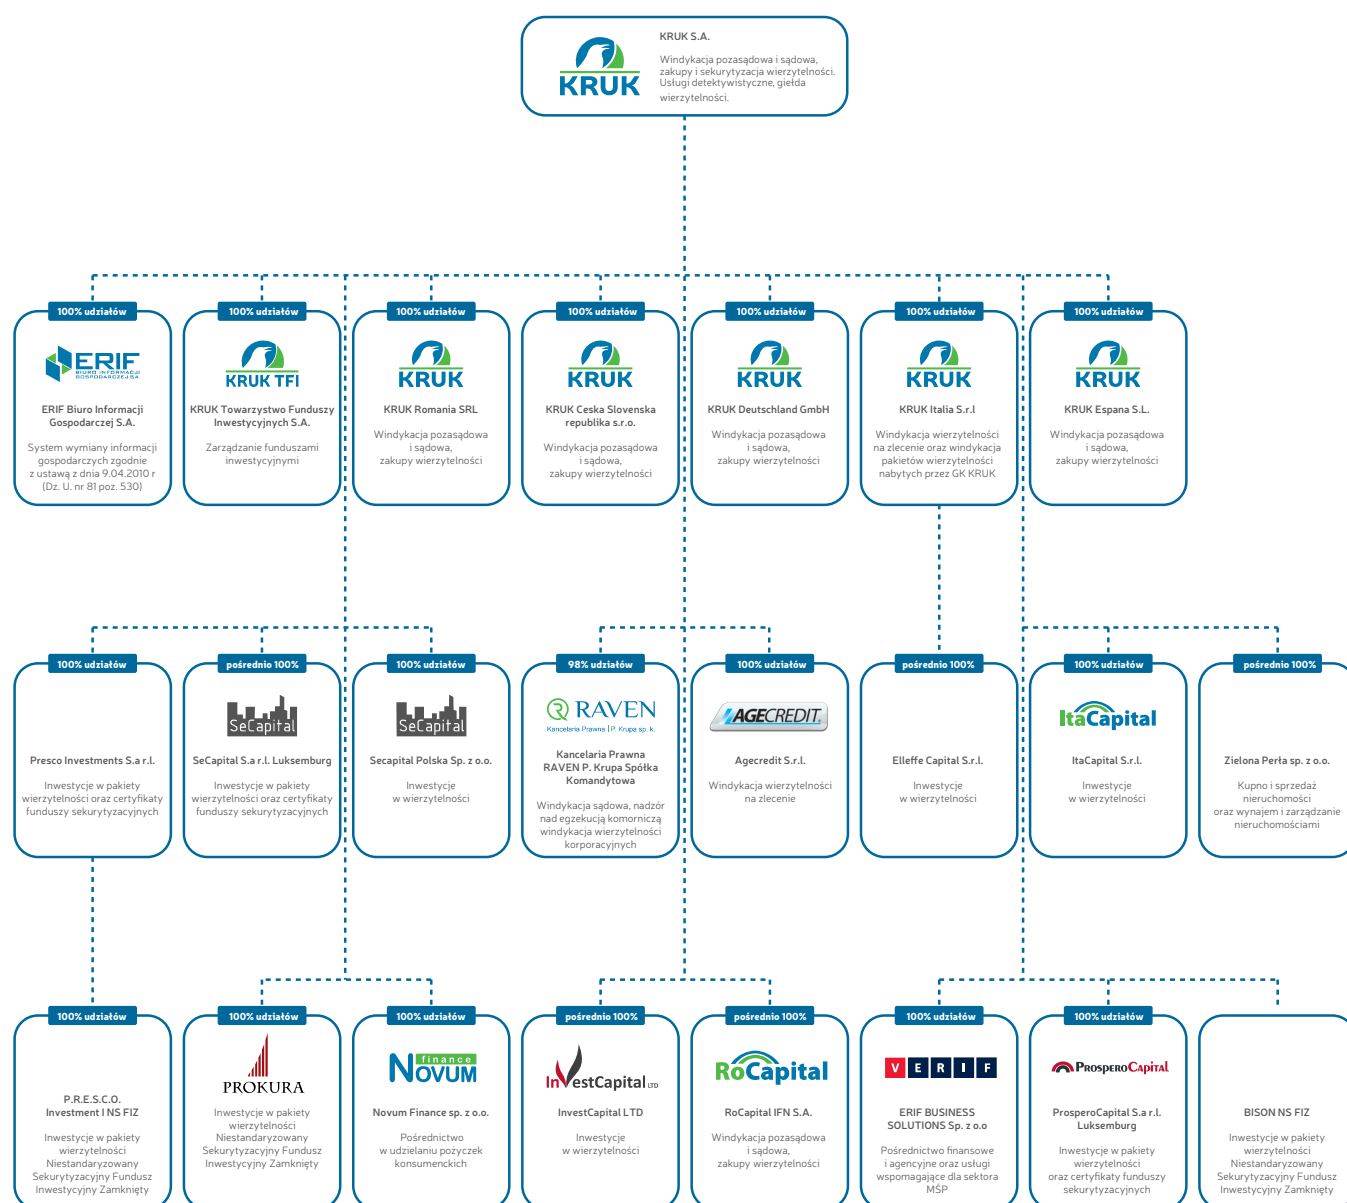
KRUK

KRUK S.A.

Windykacja pozasądowa i sądowa, zakupy i sekurytyzacja wierzytelności. Usługi detektywistyczne, giełda wierzytelności.

100% udziałów

ERIF BIURO INFORMACJI GOSPODARCZEJ S.A.

ERIF Biuro Informacji Gospodarczej S.A.

System wymiany informacji gospodarczych zgodnie z ustawą z dnia 9.04.2010 r (Dz. U. nr 81 poz. 530)

100% udziałów

KRUK TFI

KRUK Towarzystwo Funduszy Inwestycyjnych S.A.

Zarządzanie funduszami inwestycyjnymi

100% udziałów

KRUK

KRUK Romania SRL

Windykacja pozasądowa i sądowa, zakupy wierzytelności

100% udziałów

KRUK

KRUK Ceska Slovenska republika s.r.o.

Windykacja pozasądowa i sądowa, zakupy wierzytelności

100% udziałów

KRUK

KRUK Deutschland GmbH

Windykacja pozasądowa i sądowa, zakupy wierzytelności

100% udziałów

KRUK

KRUK Italia S.r.l

Windykacja wierzytelności na zlecenie oraz windykacja pakietów wierzytelności nabytych przez GK KRUK

100% udziałów

KRUK

KRUK Espana S.L.

Windykacja pozasądowa i sądowa, zakupy wierzytelności

100% udziałów

Presco Investments S.a r.l.

Inwestycje w pakiety wierzytelności oraz certyfikaty funduszy sekurytyzacyjnych

pośrednio 100%

SeCapital

SeCapital S.a r.l. Luksemburg

Inwestycje w pakiety wierzytelności oraz certyfikaty funduszy sekurytyzacyjnych

100% udziałów

SeCapital

Secapital Polska Sp. z o.o.

Inwestycje w wierzytelności

98% udziałów

RAVEN Kancelaria Prawna | P. Krupa sp. k.

Kancelaria Prawna RAVEN P. Krupa Spółka Komandytowa

Windykacja sądowa, nadzór nad egzekucją komorniczą windykacja wierzytelności korporacyjnych

100% udziałów

AGECREDIT

Agecredit S.r.l.

Windykacja wierzytelności na zlecenie

pośrednio 100%

Elleffe Capital S.r.l.

Inwestycje w wierzytelności

100% udziałów

ItaCapital

ItaCapital S.r.l.

Inwestycje w wierzytelności

pośrednio 100%

Zielona Perła sp. z o.o.

Kupno i sprzedaż nieruchomości oraz wynajem i zarządzanie nieruchomościami

100% udziałów

P.R.E.S.C.O. Investment I NS FIZ

Inwestycje w pakiety wierzytelności Niestandaryzowany Sekurytyzacyjny Fundusz Inwestycyjny Zamknięty

100% udziałów

PROKURA

Inwestycje w pakiety wierzytelności Niestandaryzowany Sekurytyzacyjny Fundusz Inwestycyjny Zamknięty

100% udziałów

finance NOVUM

Novum Finance sp. z o.o.

Pośrednictwo w udzielaniu pożyczek konsumenckich

pośrednio 100%

InvestCapital LTD

InvestCapital LTD

Inwestycje w wierzytelności

pośrednio 100%

RoCapital

RoCapital IFN S.A.

Windykacja pozasądowa i sądowa, zakupy wierzytelności

100% udziałów

V E R I F

ERIF BUSINESS SOLUTIONS Sp. z o.o

Pośrednictwo finansowe i agencyjne oraz usługi wspomagające dla sektora MŚP

100% udziałów

ProsperoCapital

ProsperoCapital S.a r.l. Luksemburg

Inwestycje w pakiety wierzytelności oraz certyfikaty funduszy sekurytyzacyjnych

BISON NS FIZ

Inwestycje w pakiety wierzytelności Niestandaryzowany Sekurytyzacyjny Fundusz Inwestycyjny Zamknięty